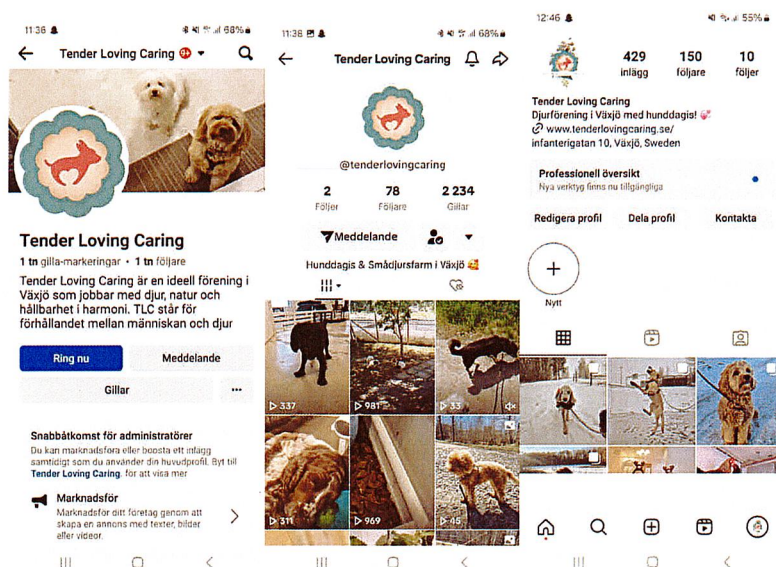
11:36 68%

Tender Loving Caring 9+

Tender Loving Caring

1 tn gilla-markeringar • 1 tn följare

Tender Loving Caring är en ideell förening i Växjö som jobbar med djur, natur och hållbarhet i harmoni. TLC står för förhållandet mellan människan och djur

Ring nu

Meddelande

Gillar

...

Snabbåtkomst för administratörer

Du kan marknadsföra eller boosta ett inlägg samtidigt som du använder din huvudprofil. Byt till Tender Loving Caring för att visa mer

Marknadsför

Marknadsför ditt företag genom att skapa en annons med texter, bilder eller videor.

11:38 68%

Tender Loving Caring

@tenderlovingcaring

2 Följer

78 Följare

2 234 Gillar

Meddelande

Hunddagis & Smådjursfarm i Växjö

337

981

33

311

969

45

12:46 55%

429 inlägg

150 följare

10 följer

Tender Loving Caring

Djurförening i Växjö med hunddagis!

www.tenderlovingcaring.se/

infanterigatan 10, Växjö, Sweden

Professionell översikt

Nya verktyg finns nu tillgängliga

Redigera profil

Dela profil

Kontakta

Nytt